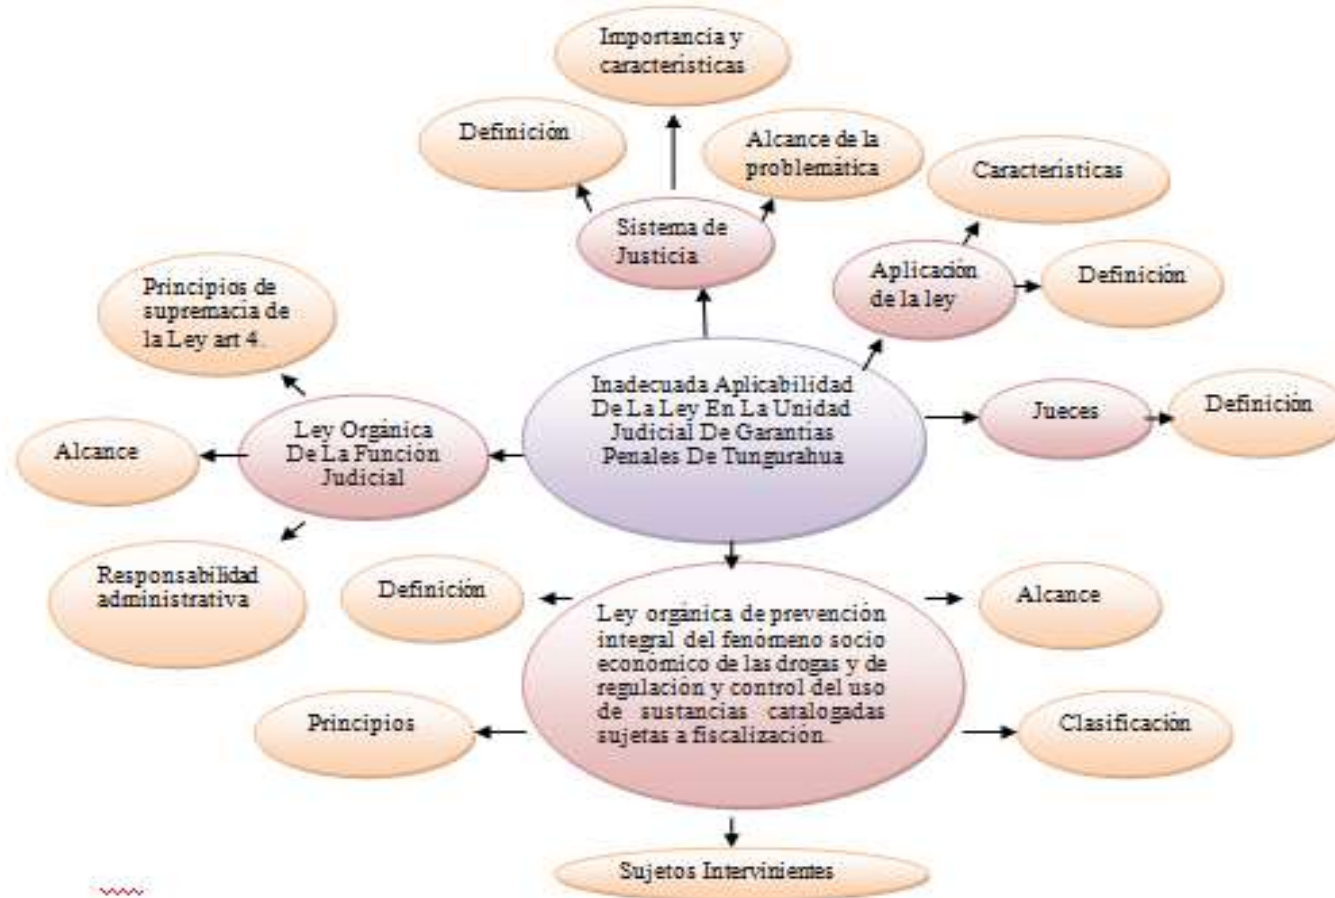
Importancia y caracteristicas

Definición

Alcance de la problemática

Características

Sistema de Justicia

Aplicación de la ley

Definición

Principios de supremacia de la Ley art 4.

Inadecuada Aplicabilidad De La Ley En La Unidad Judicial De Garantias Penales De Tungurahua

Jueces

Definición

Alcance

Ley Orgánica De La Funcion Judicial

Responsabilidad administrativa

Definición

Ley orgánica de prevención integral del fenómeno socio económico de las drogas y de regulación y control del uso de sustancias catalogadas sujetas a fiscalizacion.

Alcance

Principios

Clasificación

Sujetos Intervinientes